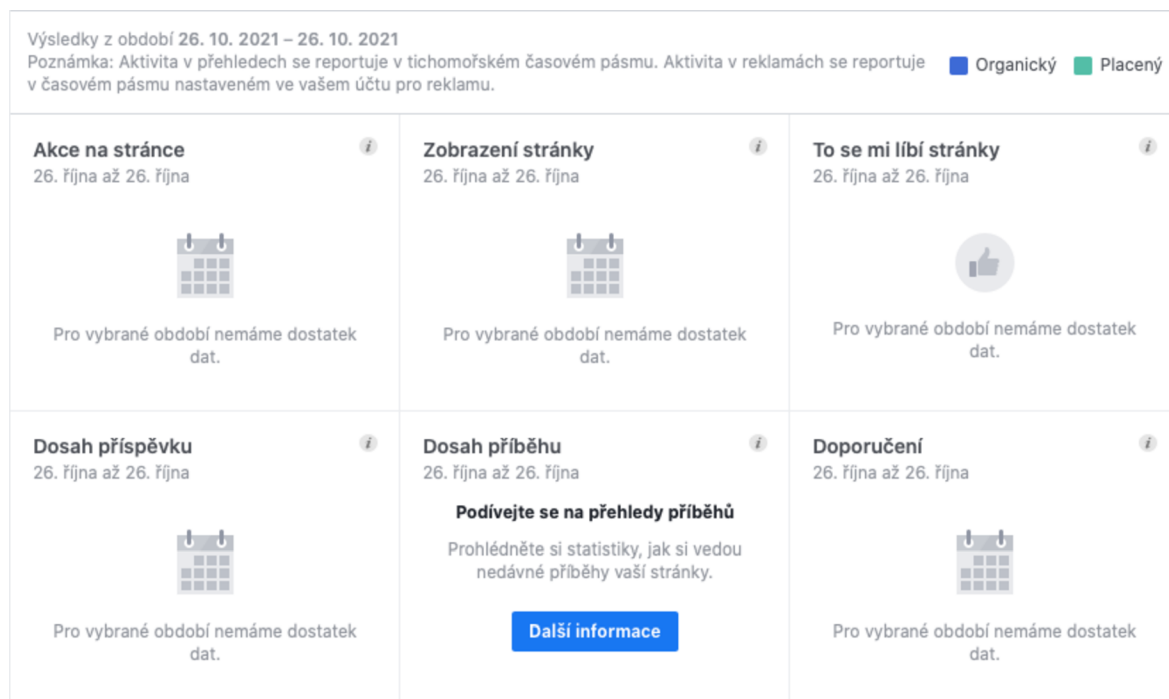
Výsledky z období 26. 10. 2021 – 26. 10. 2021
Poznámka: Aktivita v přehledech se reportuje v tichomořském časovém pásmu. Aktivita v reklamách se reportuje v časovém pásmu nastaveném ve vašem účtu pro reklamu.

Organický Placený

Akce na stránce
26. října až 26. října

Pro vybrané období nemáme dostatek dat.

Zobrazení stránky
26. října až 26. října

Pro vybrané období nemáme dostatek dat.

To se mi líbí stránky
26. října až 26. října

Pro vybrané období nemáme dostatek dat.

Dosah příspěvku
26. října až 26. října

Pro vybrané období nemáme dostatek dat.

Dosah příběhu
26. října až 26. října

Podívejte se na přehledy příběhů

Prohlédněte si statistiky, jak si vedou nedávné příběhy vaší stránky.

Další informace

Doporučení
26. října až 26. října

Pro vybrané období nemáme dostatek dat.